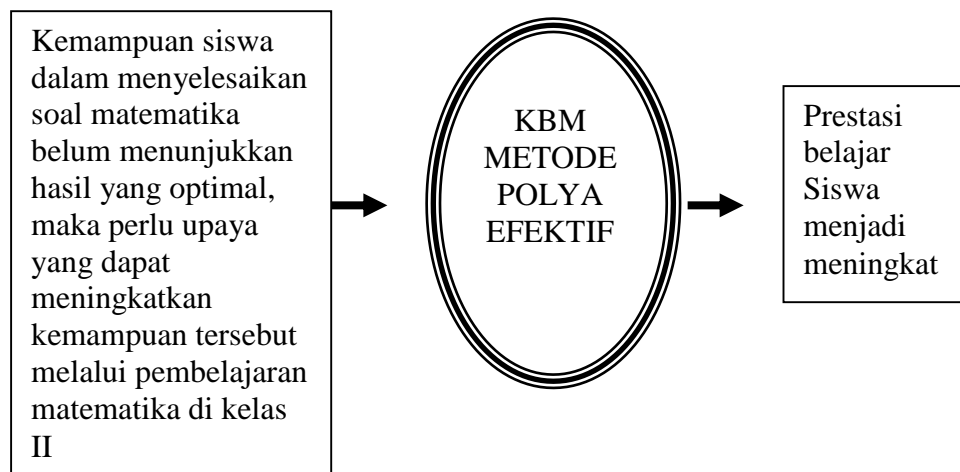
Kemampuan siswa dalam menyelesaikan soal matematika belum menunjukkan hasil yang optimal, maka perlu upaya yang dapat meningkatkan kemampuan tersebut melalui pembelajaran matematika di kelas II

KBM METODE POLYA EFEKTIF

Prestasi belajar Siswa menjadi meningkat